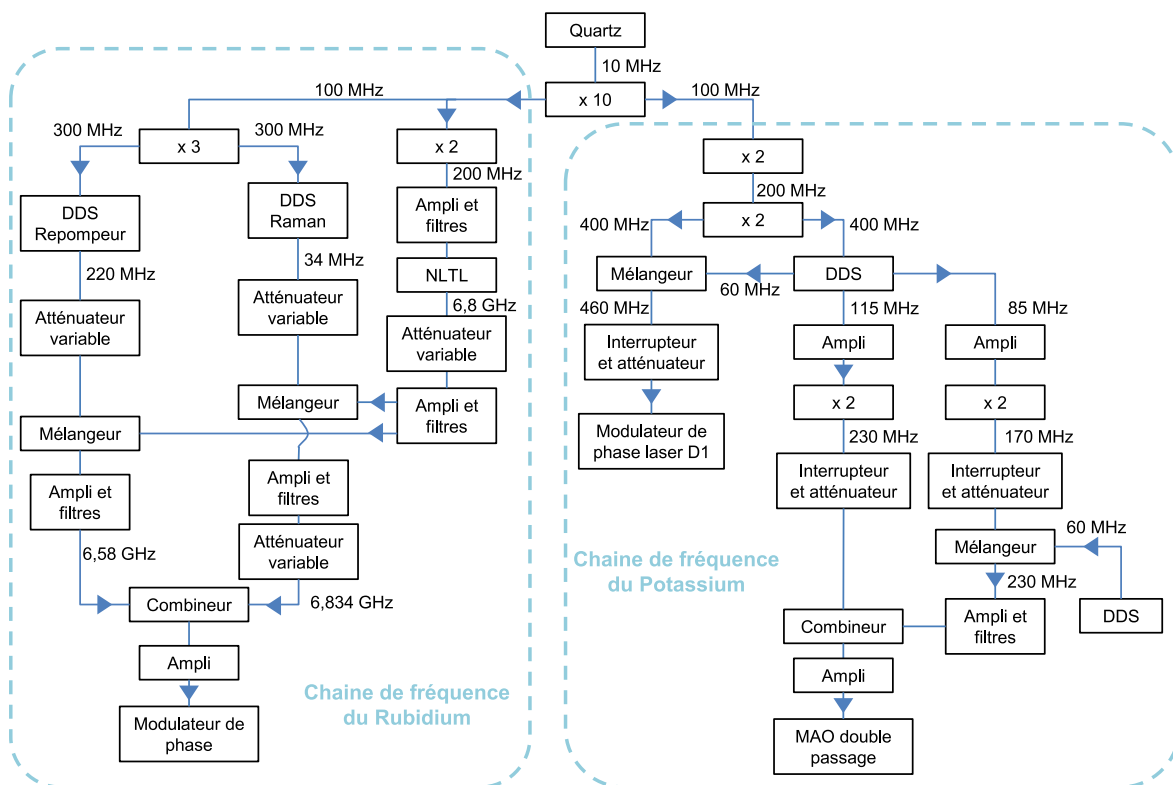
Quartz

10 MHz

x 10

100 MHz

100 MHz

300 MHz

x 3

300 MHz

x 2

200 MHz

DDS Repompeur

DDS Raman

Ampli et filtres

220 MHz

34 MHz

NLTL

6,8 GHz

Atténuateur variable

Atténuateur variable

Atténuateur variable

Mélangeur

Ampli et filtres

Mélangeur

Ampli et filtres

Ampli et filtres

6,58 GHz

Atténuateur variable

Combineur

6,834 GHz

Ampli

Modulateur de phase

Chaine de fréquence du Rubidium

x 2

200 MHz

400 MHz

x 2

400 MHz

Mélangeur

60 MHz

DDS

460 MHz

115 MHz

85 MHz

Interrupteur et atténuateur

Ampli

Ampli

Modulateur de phase laser D1

x 2

x 2

230 MHz

170 MHz

Interrupteur et atténuateur

Interrupteur et atténuateur

Chaine de fréquence du Potassium

60 MHz

Mélangeur

230 MHz

Ampli et filtres

DDS

Combineur

Ampli

MAO double passage